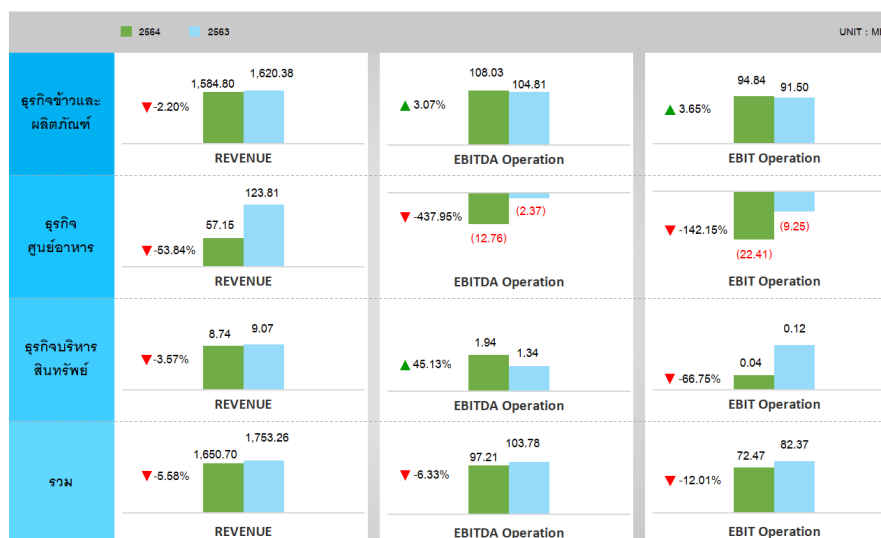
2564 2563

UNIT : MI

ธุรกิจข้าวและผลิตภัณฑ์

▼ -2.20%
1,584.80
1,620.38
REVENUE

▲ 3.07%
108.03
104.81
EBITDA Operation

▲ 3.65%
94.84
91.50
EBIT Operation

ธุรกิจศูนย์อาหาร

▼ -53.84%
57.15
123.81
REVENUE

▼ -437.95%
(12.76)
(2.37)
EBITDA Operation

▼ -142.15%
(22.41)
(9.25)
EBIT Operation

ธุรกิจบริหารสินทรัพย์

▼ -3.57%
8.74
9.07
REVENUE

▲ 45.13%
1.94
1.34
EBITDA Operation

▼ -66.75%
0.04
0.12
EBIT Operation

รวม

▼ -5.58%
1,650.70
1,753.26
REVENUE

▼ -6.33%
97.21
103.78
EBITDA Operation

▼ -12.01%
72.47
82.37
EBIT Operation